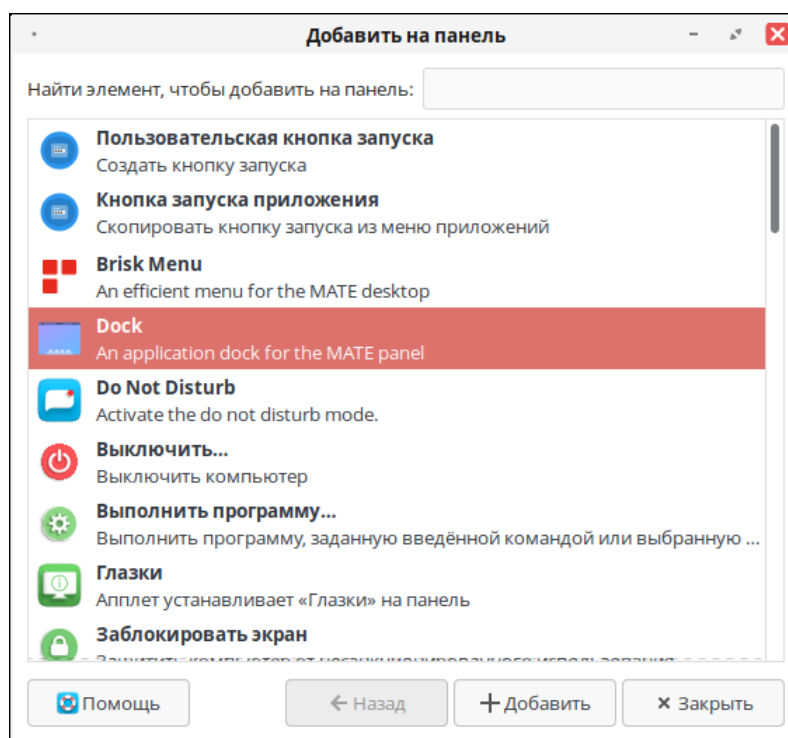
Добавить на панель

Найти элемент, чтобы добавить на панель:

Пользовательская кнопка запуска
Создать кнопку запуска

Кнопка запуска приложения
Скопировать кнопку запуска из меню приложений

Brisk Menu
An efficient menu for the MATE desktop

Dock
An application dock for the MATE panel

Do Not Disturb
Activate the do not disturb mode.

Выключить...
Выключить компьютер

Выполнить программу...
Выполнить программу, заданную введённой командой или выбранную ...

Глазки
Апплет устанавливает «Глазки» на панель

Заблокировать экран
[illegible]

Помощь
← Назад
+ Добавить
✕ Закрыть